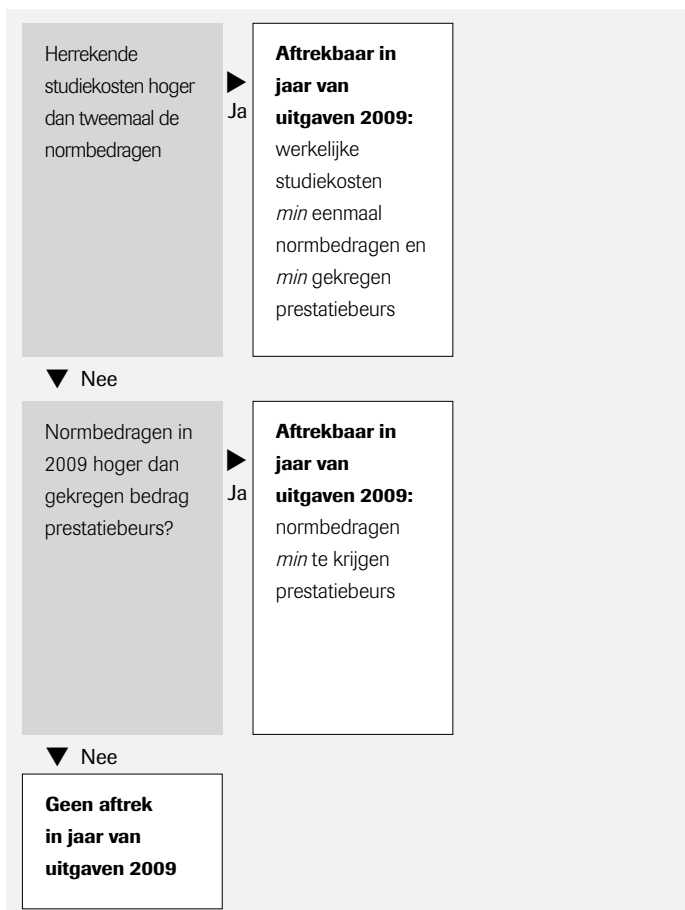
Herrekende studiekosten hoger dan tweemaal de normbedragen

Ja

**Aftrekbaar in jaar van uitgaven 2009:** werkelijke studiekosten *min* eenmaal normbedragen en *min* gekregen prestatiebeurs

Nee

Normbedragen in 2009 hoger dan gekregen bedrag prestatiebeurs?

Ja

**Aftrekbaar in jaar van uitgaven 2009:** normbedragen *min* te krijgen prestatiebeurs

Nee

**Geen aftrek in jaar van uitgaven 2009**